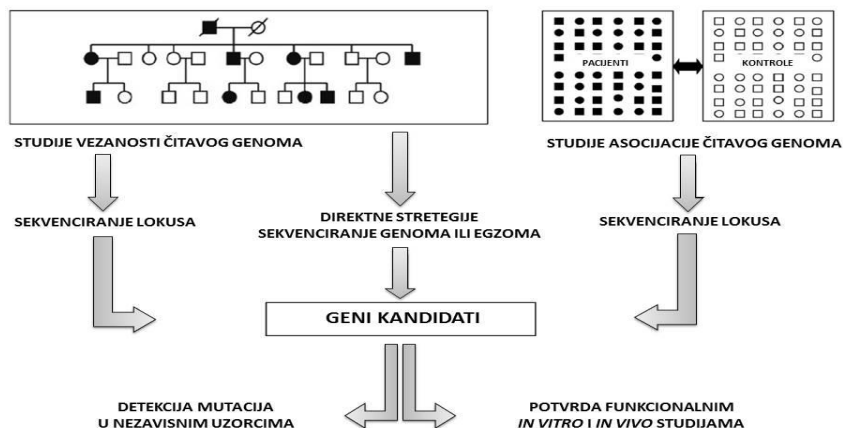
PACIJENTI

KONTROLE

STUDIJE VEZANOSTI ČITAVOG GENOMA

STUDIJE ASOCIJACIJE ČITAVOG GENOMA

SEKVENCIRANJE LOKUSA

DIREKTNE STRETEGIJE
SEKVENCIRANJE GENOMA ILI EGZOMA

SEKVENCIRANJE LOKUSA

GENI KANDIDATI

DETEKCIJA MUTACIJA
U NEZAVISNIM UZORCIMA

POTVRDA FUNKCIONALNIM
*IN VITRO* I *IN VIVO* STUDIJAMA